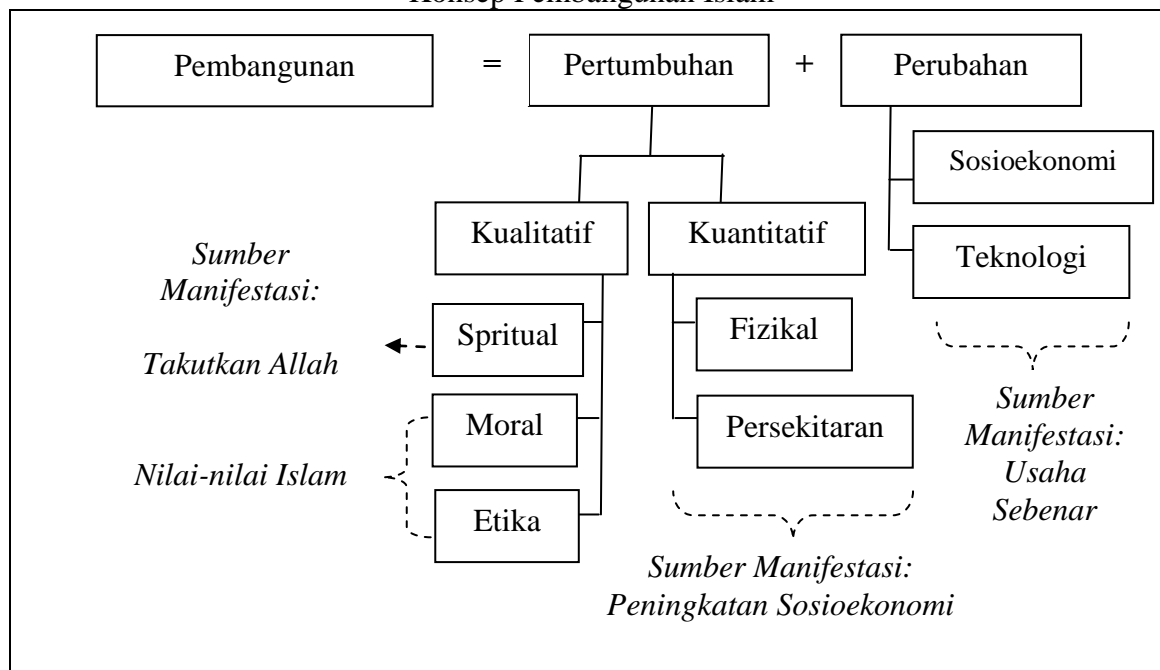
Konsep Pembangunan Islam

Pembangunan = Pertumbuhan + Perubahan

Sosioekonomi

Kualitatif

Kuantitatif

Teknologi

Sumber Manifestasi:

Takutkan Allah

Spritual

Fizikal

Moral

Persekitaran

Nilai-nilai Islam

Etika

Sumber Manifestasi: Usaha Sebenar

Sumber Manifestasi: Peningkatan Sosioekonomi